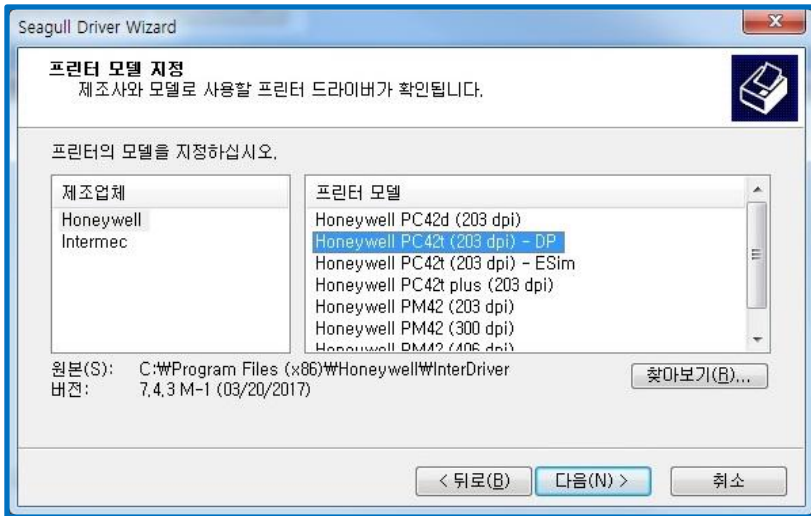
Seagull Driver Wizard

프린터 모델 지정
제조사와 모델로 사용할 프린터 드라이버가 확인됩니다.

프린터의 모델을 지정하십시오.

| 제조업체 | 프린터 모델 |
|---|---|
| Honeywell | Honeywell PC42d (203 dpi) |
| Intermec | Honeywell PC42t (203 dpi) - DP |
| | Honeywell PC42t (203 dpi) - ESim |
| | Honeywell PC42t plus (203 dpi) |
| | Honeywell PM42 (203 dpi) |
| | Honeywell PM42 (300 dpi) |
| | Honeywell PM42 (406 dpi) |

원본(S): C:₩Program Files (x86)₩Honeywell₩InterDriver
버전: 7.4.3 M-1 (03/20/2017)

찾아보기(R)...

< 뒤로(B) 다음(N) > 취소